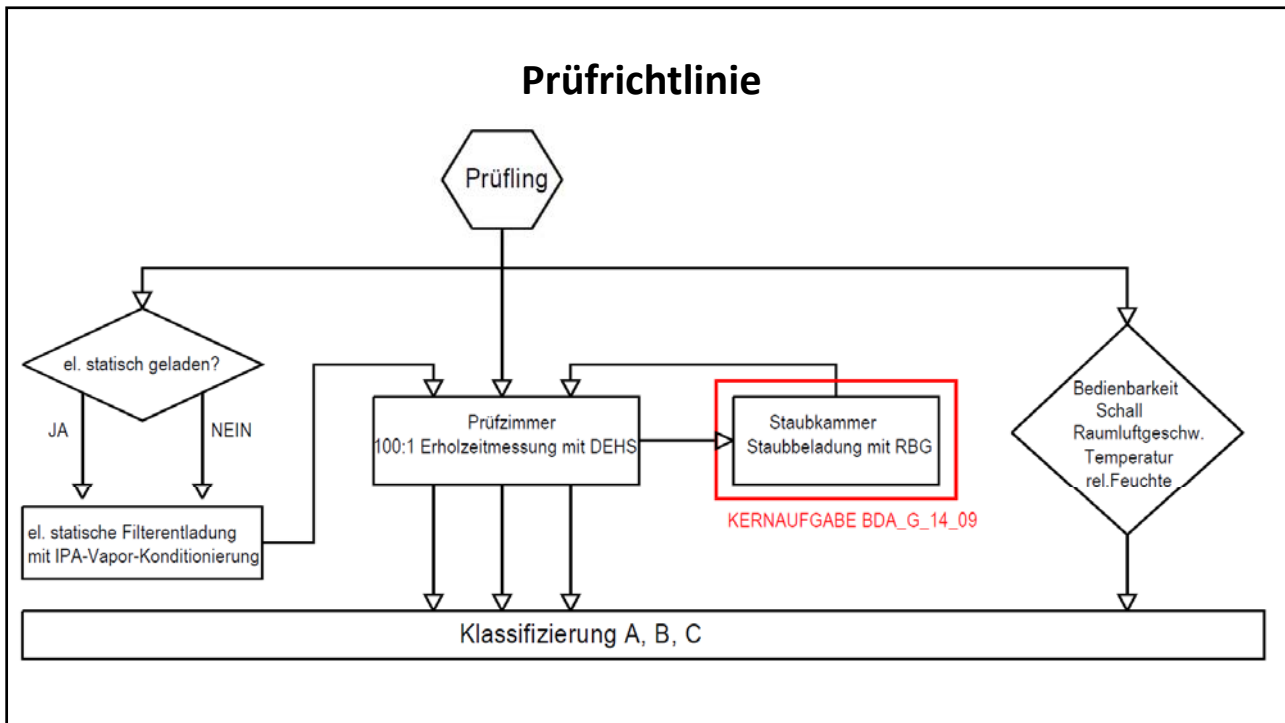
Prüfrichtlinie

Prüfling

el. statisch geladen?

JA

NEIN

el. statische Filterentladung mit IPA-Vapor-Konditionierung

Prüfzimmer
100:1 Erholzeitmessung mit DEHS

Staubkammer
Staubbeladung mit RBG

KERNAUFGABE BDA_G_14_09

Bedienbarkeit
Schall
Raumluftgeschw.
Temperatur
rel.Feuchte

Klassifizierung A, B, C